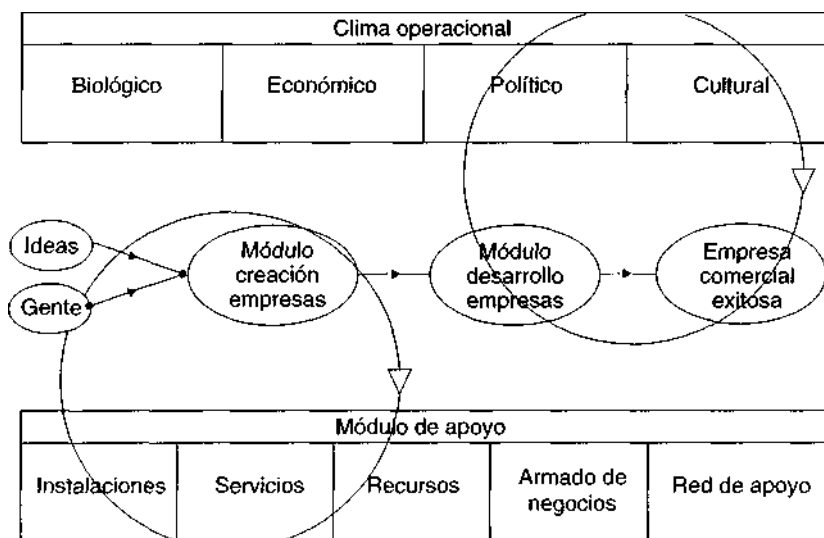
Clima operacional

| Biológico | Económico | Político | Cultural |
|---|---|---|---|

Ideas

Gente

Módulo creación empresas

Módulo desarrollo empresas

Empresa comercial exitosa

Módulo de apoyo

| Instalaciones | Servicios | Recursos | Armado de negocios | Red de apoyo |
|---|---|---|---|---|